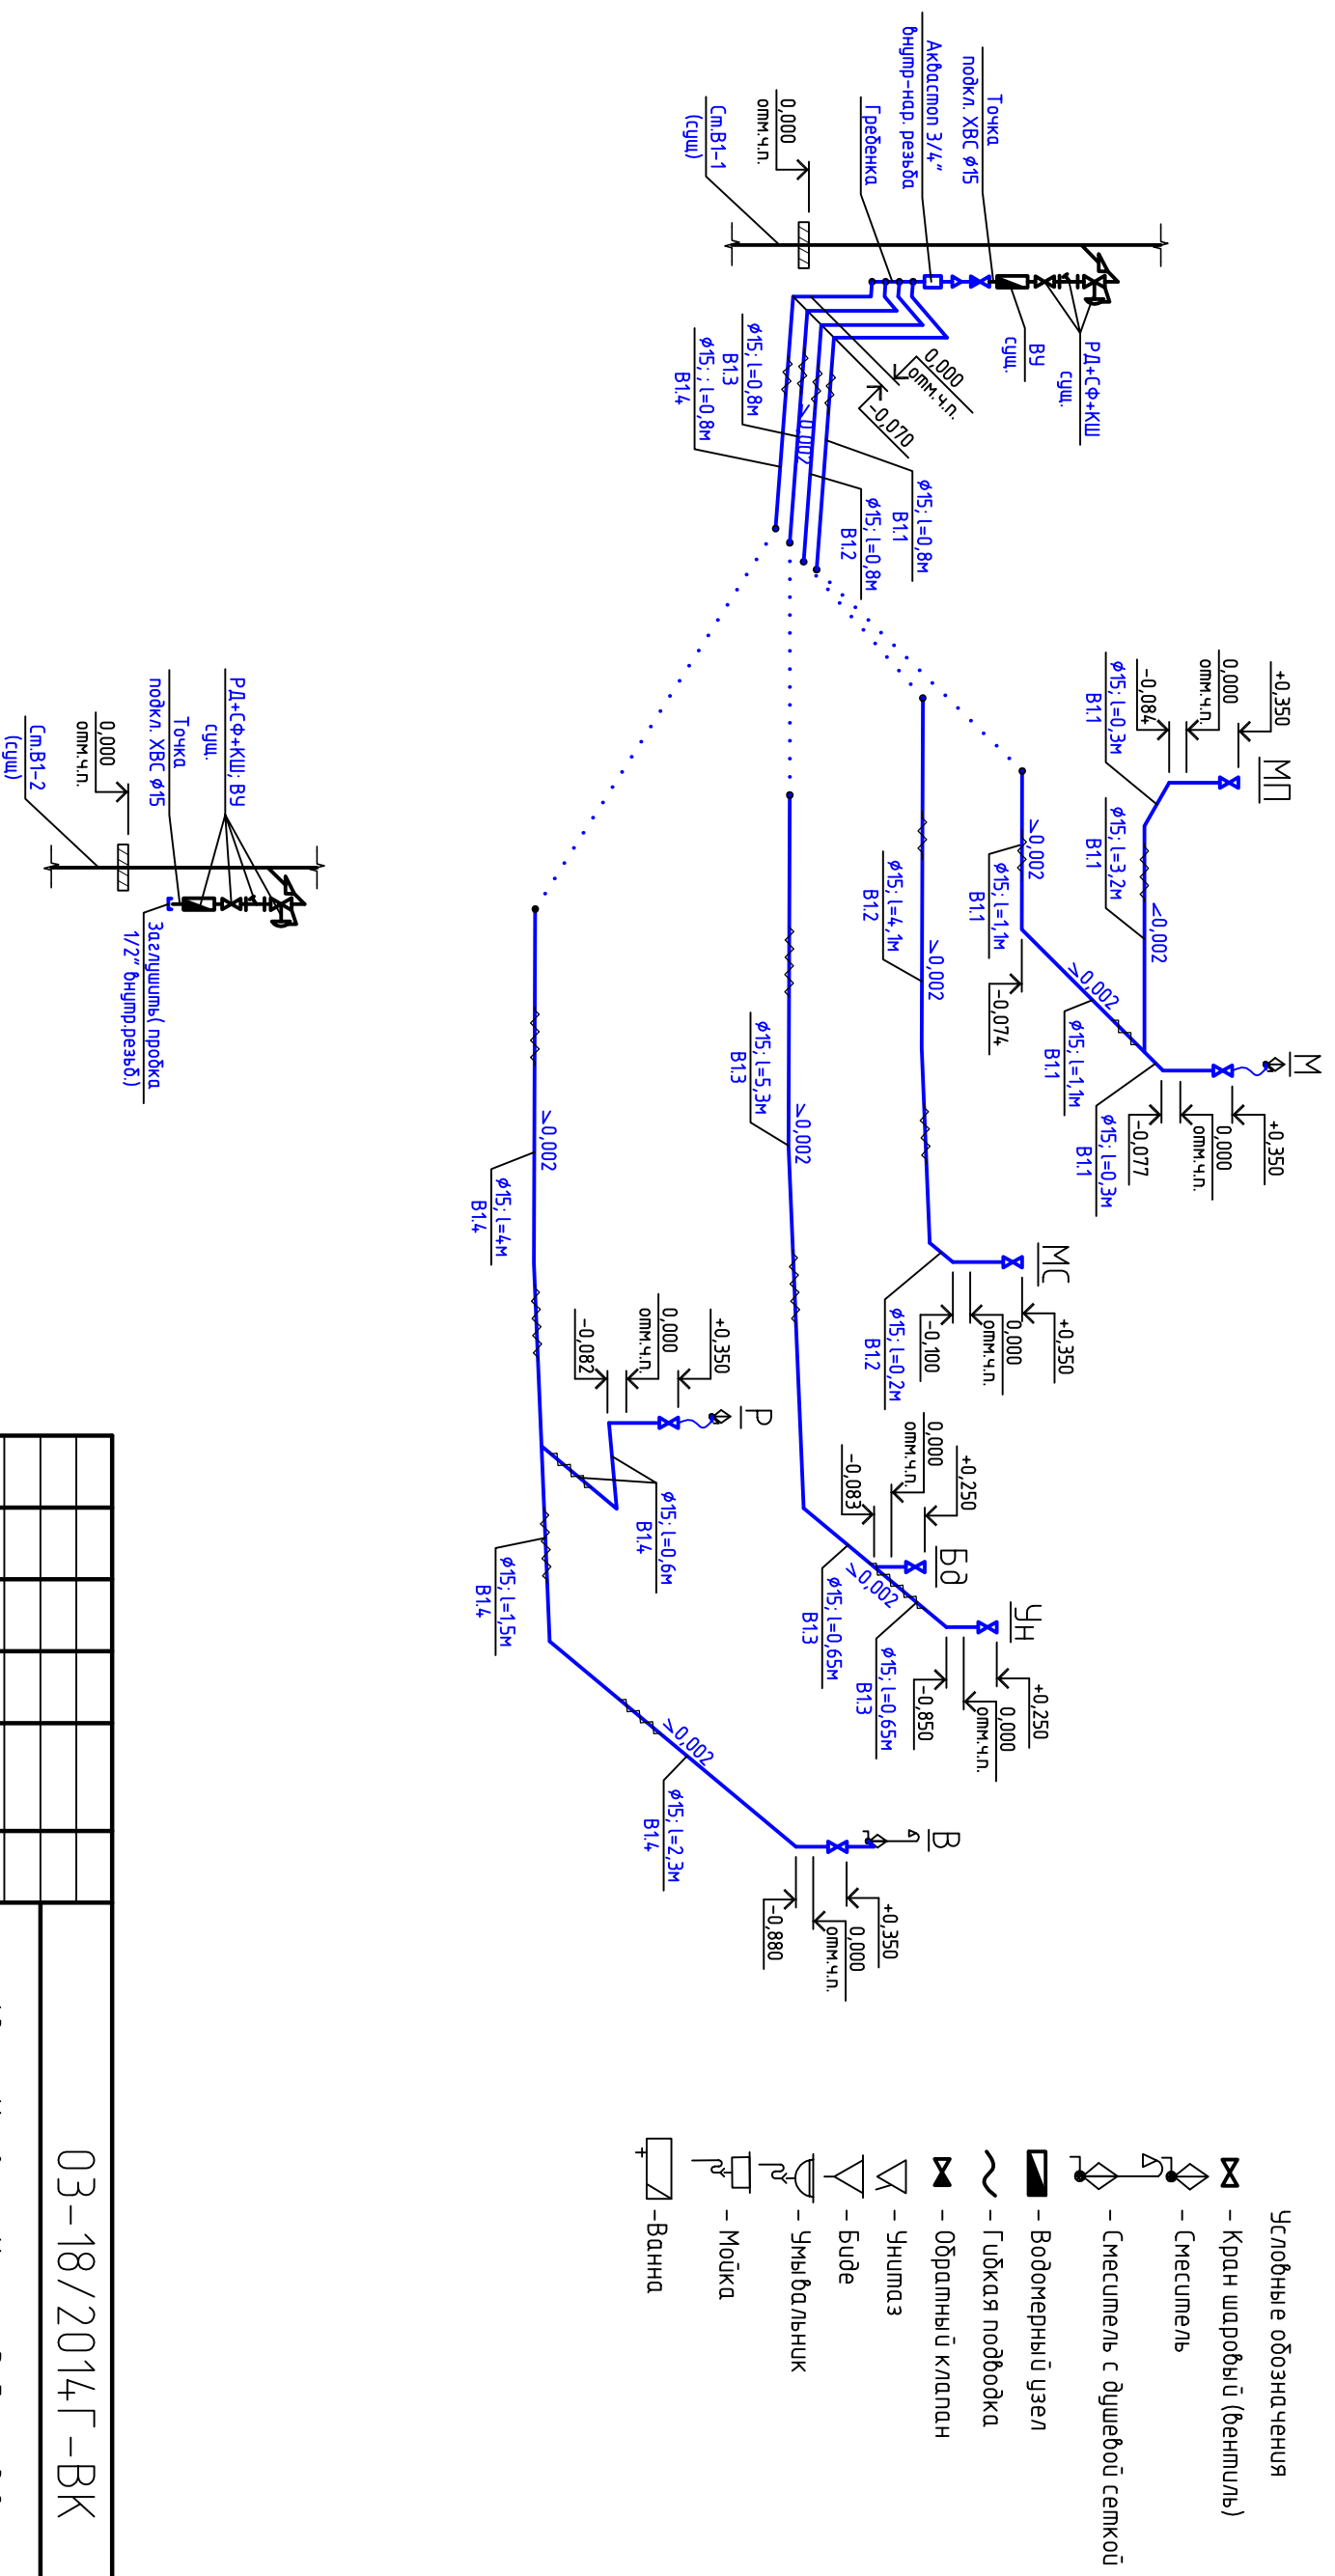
Точка подкл. ХВС ø15
Аквастоп 3/4" внутр-нар. резьба
Гребенка
0,000 отм.ч.п.
Ст.В1-1 (сущ)
РД+СФ+КШ сущ.
ВУ сущ.
0,000 отм.ч.п.
-0,070
ø15; l=0,8м В1.3
ø15; l=0,8м В1.4
ø15; l=0,8м В1.1
ø15; l=0,8м В1.2
≥0,002

РД+СФ+КШ, ВУ сущ.
Точка подкл. ХВС ø15
0,000 отм.ч.п.
Ст.В1-2 (сущ)
Заглушить( пробка 1/2" внутр.резьб.)

МП
+0,350
0,000 отм.ч.п.
-0,084
ø15; l=0,3м В1.1
ø15; l=3,2м В1.1
≤0,002
≥0,002
ø15; l=1,1м В1.1
-0,074
≥0,002
ø15; l=1,1м В1.1
М
+0,350
0,000 отм.ч.п.
-0,077
ø15; l=0,3м В1.1

ø15; l=4,1м В1.2
≥0,002
МС
+0,350
0,000 отм.ч.п.
-0,100
ø15; l=0,2м В1.2

ø15; l=5,3м В1.3
≥0,002
Бд
+0,250
0,000 отм.ч.п.
-0,083
≥0,002
ø15; l=0,65м В1.3
Ун
+0,250
0,000 отм.ч.п.
-0,850
ø15; l=0,65м В1.3

≥0,002
ø15; l=4м В1.4
Р
+0,350
0,000 отм.ч.п.
-0,082
ø15; l=0,6м В1.4
ø15; l=1,5м В1.4
≥0,002
ø15; l=2,3м В1.4
В
+0,350
0,000 отм.ч.п.
-0,880

Условные обозначения
- Кран шаровый (вентиль)
- Смеситель
- Смеситель с душевой сеткой
- Водомерный узел
- Гибкая подводка
- Обратный клапан
- Унитаз
- Биде
- Умывальник
- Мойка
-Ванна

03-18/2014Г-ВК